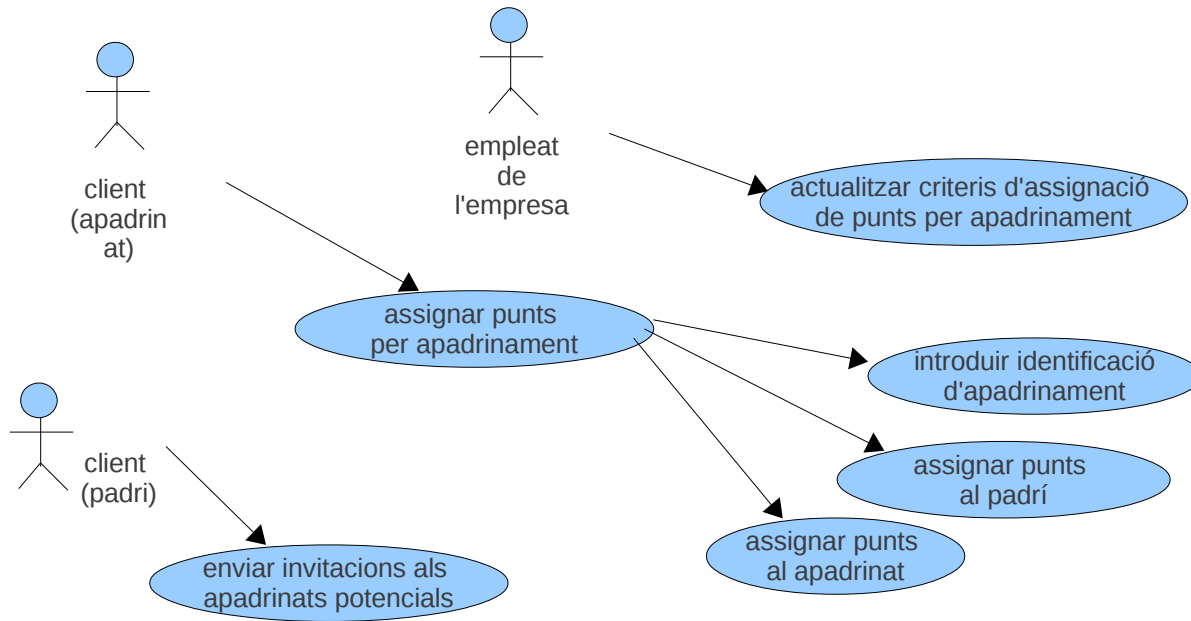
empleat de l'empresa

actualitzar criteris d'assignació de punts per apadrinament

client (apadrinat)

assignar punts per apadrinament

introduir identificació d'apadrinament

client (padri)

assignar punts al padrí

assignar punts al apadrinat

enviar invitacions als apadrinats potencials